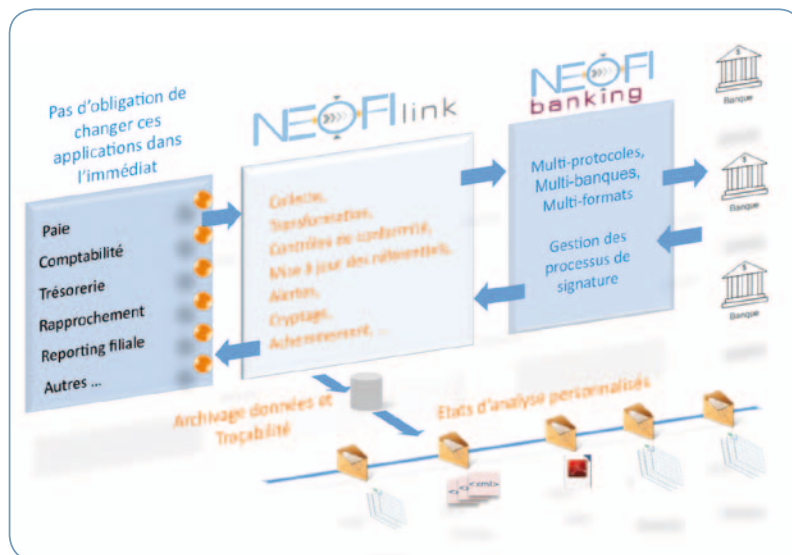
Pas d'obligation de changer ces applications dans l'immédiat

NEOFI link

NEOFI banking

Banque

Paie
Comptabilité
Trésorerie
Rapprochement
Reporting filiale
Autres ...

Collecte,
Transformation,
Contrôles de conformité,
Mise à jour des référentiels,
Alertes,
Cryptage,
Acheminement, ...

Multi-protocoles,
Multi-banques,
Multi-formats

Gestion des processus de signature

Banque

Banque

Archivage données et Traçabilité

Etats d'analyse personnalisés

<?xml>